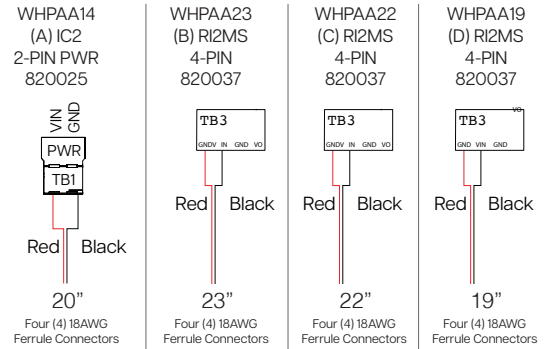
WHPAA14
(A) IC2
2-PIN PWR
820025

VIN
GND
PWR
TB1

Red Black

20"
Four (4) 18AWG
Ferrule Connectors

WHPAA23
(B) RI2MS
4-PIN
820037

TB3
GNDV IN GND VO

Red Black

23"
Four (4) 18AWG
Ferrule Connectors

WHPAA22
(C) RI2MS
4-PIN
820037

TB3
GNDV IN GND VO

Red Black

22"
Four (4) 18AWG
Ferrule Connectors

WHPAA19
(D) RI2MS
4-PIN
820037

TB3
VO
GND VIN GND

Red Black

19"
Four (4) 18AWG
Ferrule Connectors